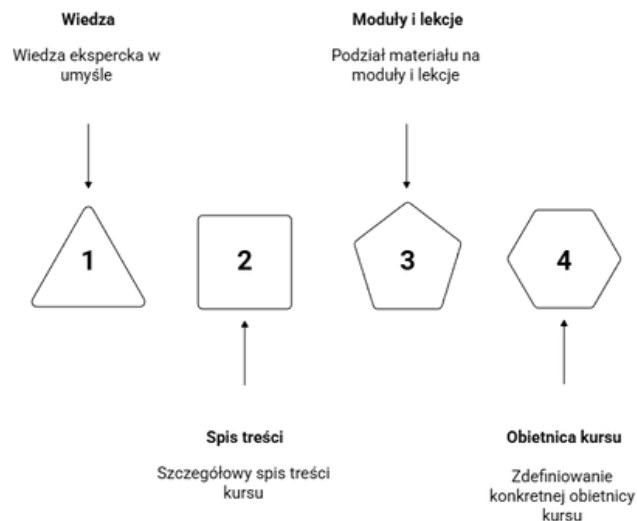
Wiedza

Wiedza ekspercka w umyśle

Moduły i lekcje

Podział materiału na moduły i lekcje

1

2

3

4

Spis treści

Szczegółowy spis treści kursu

Obietnica kursu

Zdefiniowanie konkretnej obietnicy kursu